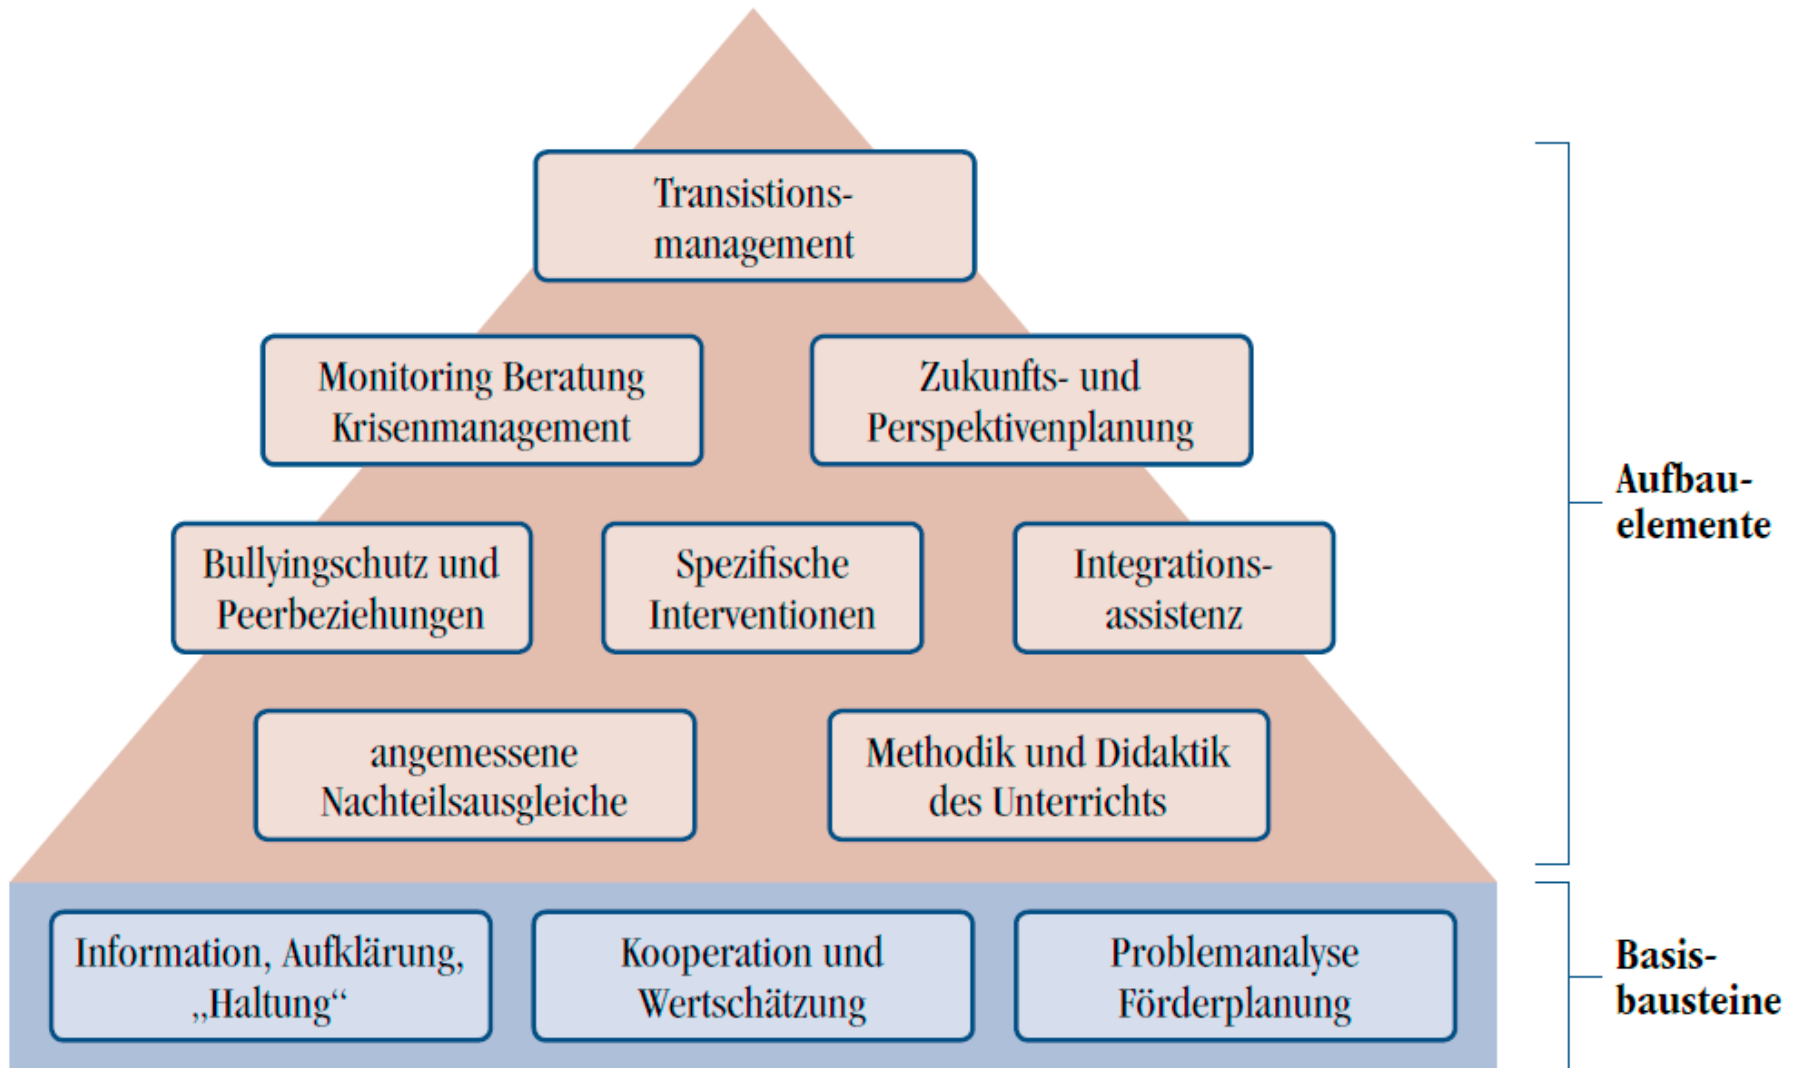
Transistionsmanagement

Monitoring Beratung Krisenmanagement

Zukunfts- und Perspektivenplanung

Bullyingschutz und Peerbeziehungen

Spezifische Interventionen

Integrationsassistenz

angemessene Nachteilsausgleiche

Methodik und Didaktik des Unterrichts

Aufbauelemente

Information, Aufklärung, „Haltung“

Kooperation und Wertschätzung

Problemanalyse Förderplanung

Basisbausteine